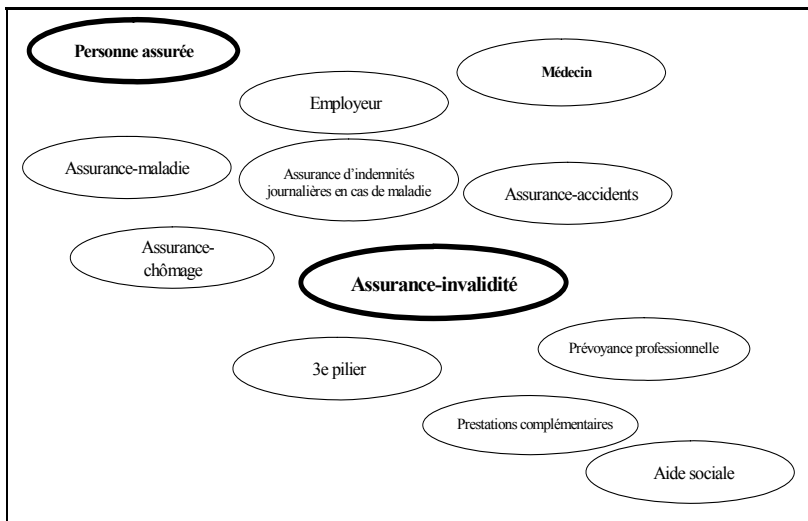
Personne assurée

Médecin

Employeur

Assurance-maladie

Assurance d'indemnités journalières en cas de maladie

Assurance-accidents

Assurance-chômage

Assurance-invalidité

Prévoyance professionnelle

3e pilier

Prestations complémentaires

Aide sociale